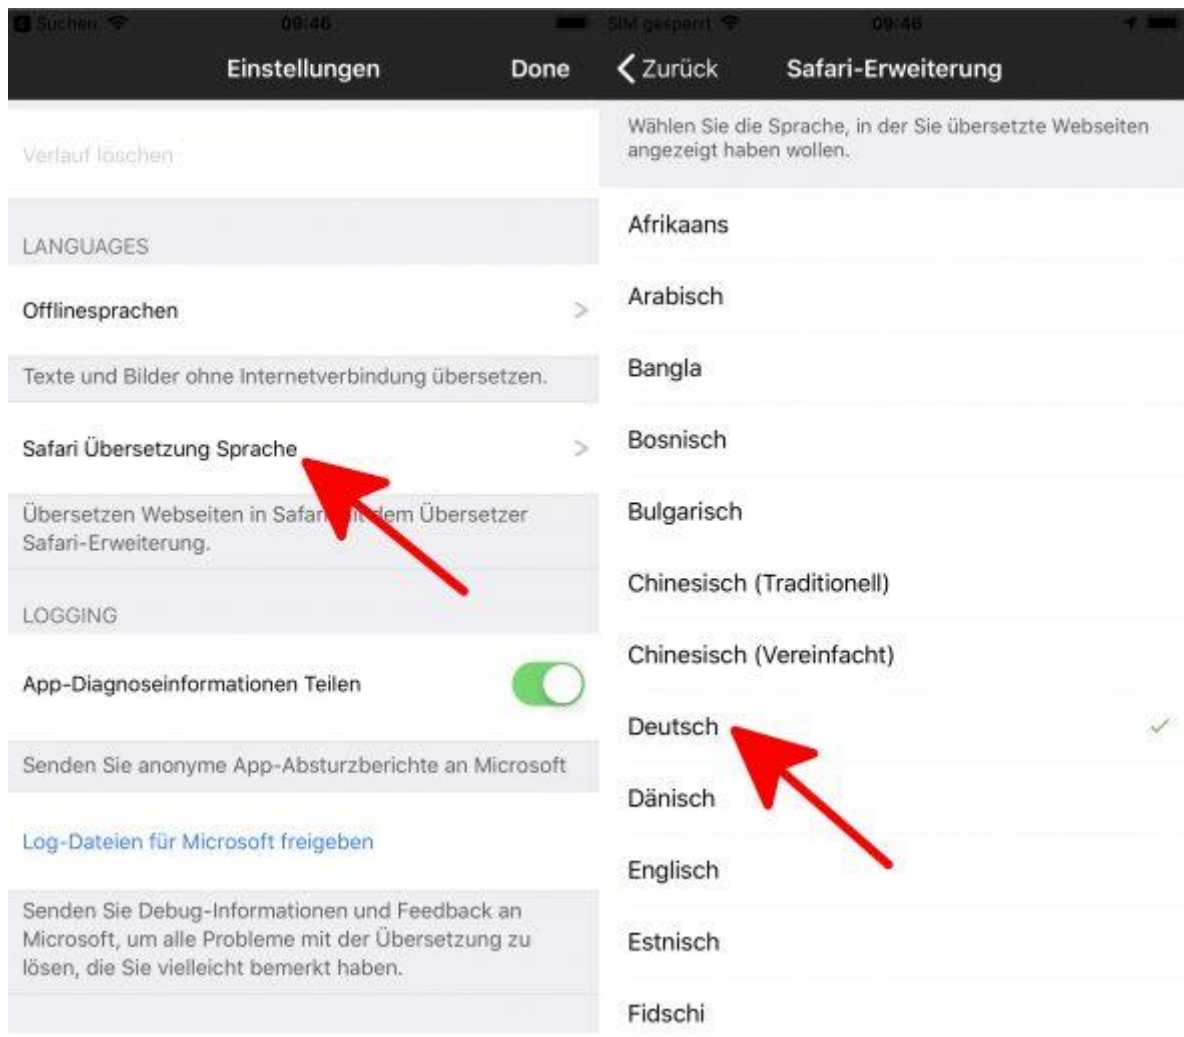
Suchen 09:46

Einstellungen Done

Verlauf löschen

LANGUAGES

Offlinesprachen

Texte und Bilder ohne Internetverbindung übersetzen.

Safari Übersetzung Sprache

Übersetzen Webseiten in Safar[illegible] dem Übersetzer Safari-Erweiterung.

LOGGING

App-Diagnoseinformationen Teilen

Senden Sie anonyme App-Absturzberichte an Microsoft

Log-Dateien für Microsoft freigeben

Senden Sie Debug-Informationen und Feedback an Microsoft, um alle Probleme mit der Übersetzung zu lösen, die Sie vielleicht bemerkt haben.

SIM gesperrt 09:46

Zurück Safari-Erweiterung

Wählen Sie die Sprache, in der Sie übersetzte Webseiten angezeigt haben wollen.

Afrikaans

Arabisch

Bangla

Bosnisch

Bulgarisch

Chinesisch (Traditionell)

Chinesisch (Vereinfacht)

Deutsch

Dänisch

Englisch

Estnisch

Fidschi